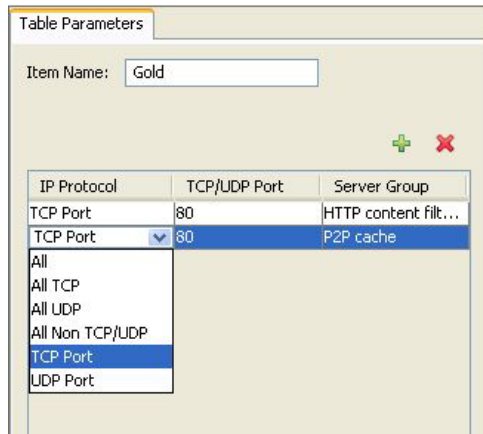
Table Parameters

Item Name: Gold

| IP Protocol | TCP/UDP Port | Server Group |
|---|---|---|
| TCP Port | 80 | HTTP content filt... |
| TCP Port | 80 | P2P cache |

All
All TCP
All UDP
All Non TCP/UDP
TCP Port
UDP Port